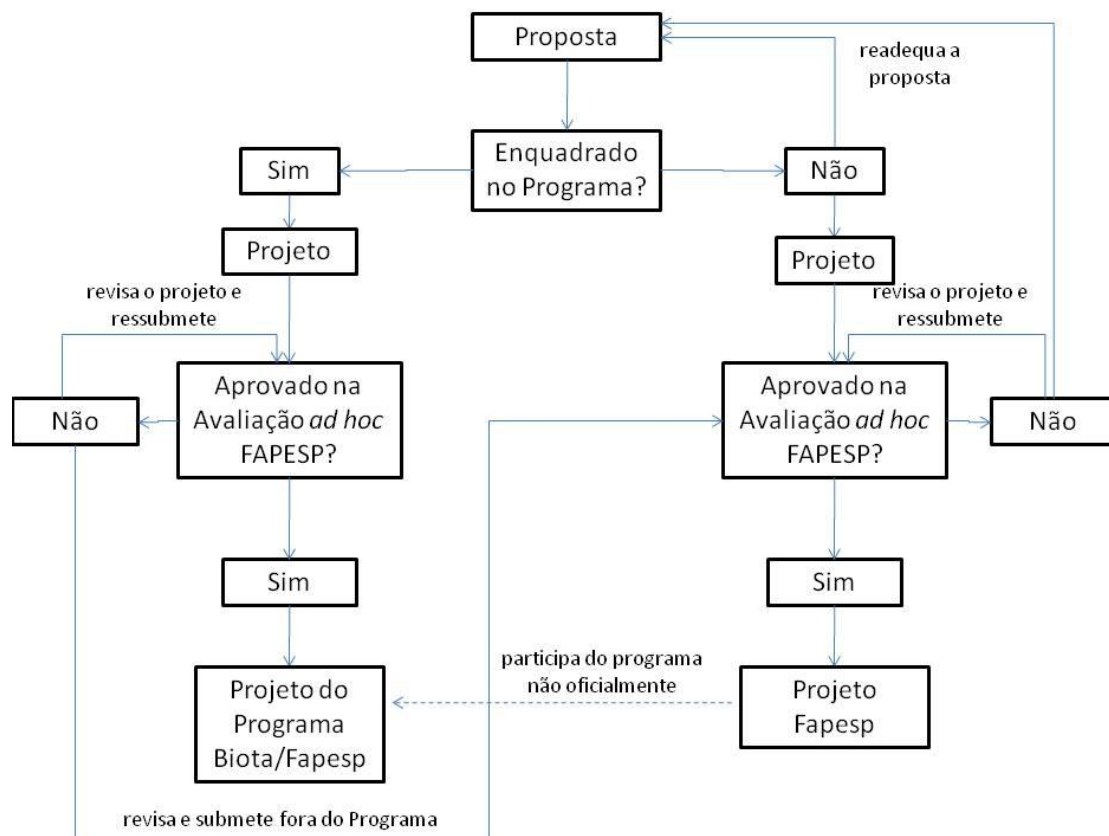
Proposta

readequa a proposta

Enquadrado no Programa?

Sim

Não

Projeto

Projeto

revisa o projeto e ressubmete

revisa o projeto e ressubmete

Não

Aprovado na Avaliação *ad hoc* FAPESP?

Aprovado na Avaliação *ad hoc* FAPESP?

Não

Sim

Sim

participa do programa não oficialmente

Projeto do Programa Biota/Fapesp

Projeto Fapesp

revisa e submete fora do Programa